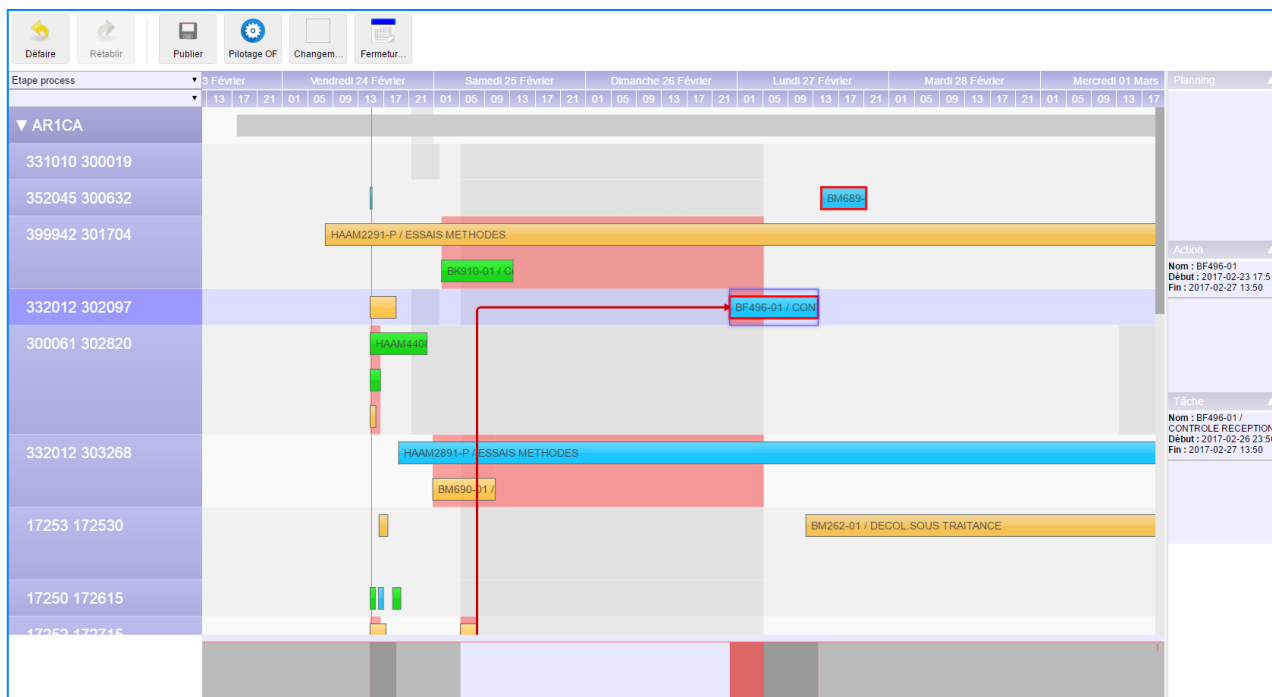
Défaire Rétablir Publier Pilotage OF Changem... Fermetur...

Etape process

3 Février | Vendredi 24 Février | Samedi 25 Février | Dimanche 26 Février | Lundi 27 Février | Mardi 28 Février | Mercredi 01 Mars

13 17 21 01 05 09 13 17 21 01 05 09 13 17 21 01 05 09 13 17 21 01 05 09 13 17 21 01 05 09 13 17 21 01 05 09 13 17

▼ AR1CA

331010 300019

352045 300632

BM689-

399942 301704

HAAM2291-P / ESSAIS METHODES

BK910-01 / C

332012 302097

BF496-01 / CON

300061 302820

HAAM440

332012 303268

HAAM2891-P / ESSAIS METHODES

BM690-01 /

17253 172530

BM262-01 / DECOL.SOUS TRAITANCE

17250 172615

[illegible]

Planning

Action

Nom : BF496-01
Début : 2017-02-23 17:5
Fin : 2017-02-27 13:50

Tâche

Nom : BF496-01 / CONTROLE RECEPTION
Début : 2017-02-26 23:5
Fin : 2017-02-27 13:50

1